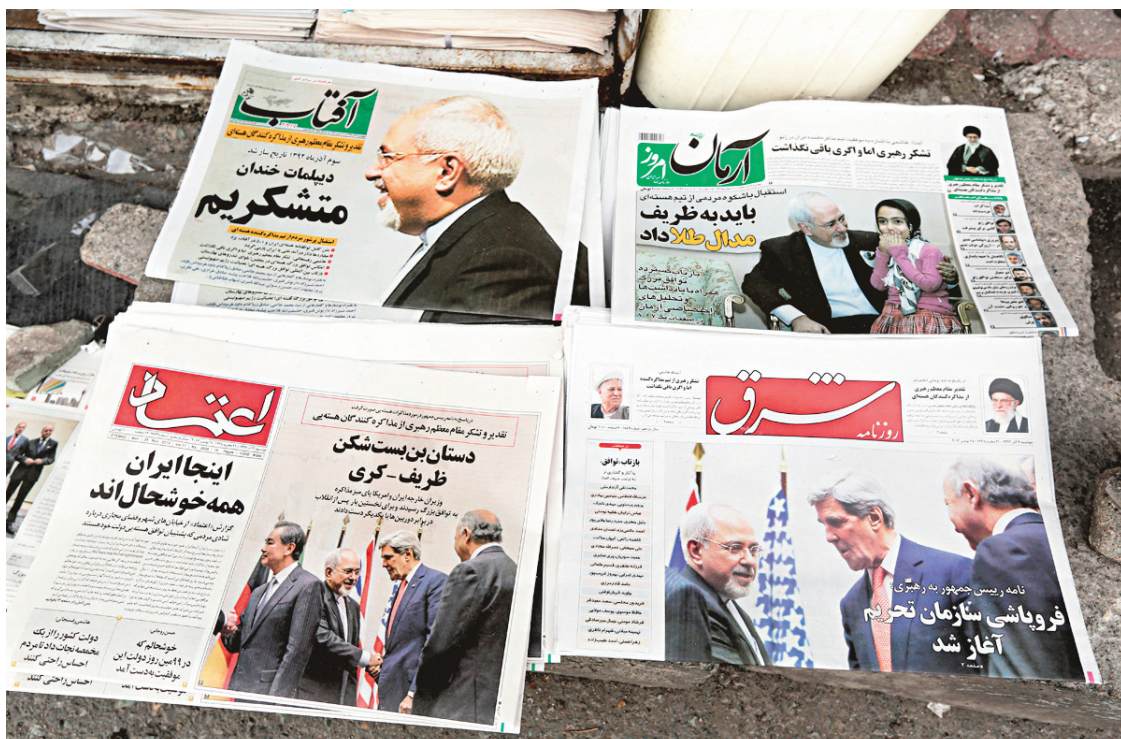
آفتاب

تقدیر و تشکر معظم رهبری از مذاکره کنندگان هسته‌ای

سوم آذرماه ۱۳۹۲ تاریخ ساز شد

دیپلمات خندان

متشکریم

آرمان امروز

تشکر رهبری اما و اگری باقی نگذاشت

استقبال باشکوه مردمی از تیم هسته‌ای

باید به ظریف مدال طلا داد

اعتماد

تقدیر و تشکر معظم رهبری از مذاکره کنندگان هسته‌ای

دستان بن‌بست‌شکن ظریف - کری

اینجا ایران همه خوشحال‌اند

دولت کشور را از یک فاجعه نجات داد

خوشحالم که در ۹۹ سن روز دولت این موفقیت به دست آمد

شرق

روزنامه

بازتاب توافق

نامه رییس جمهور به رهبری

فروپاشی ساختمان تحریم آغاز شد